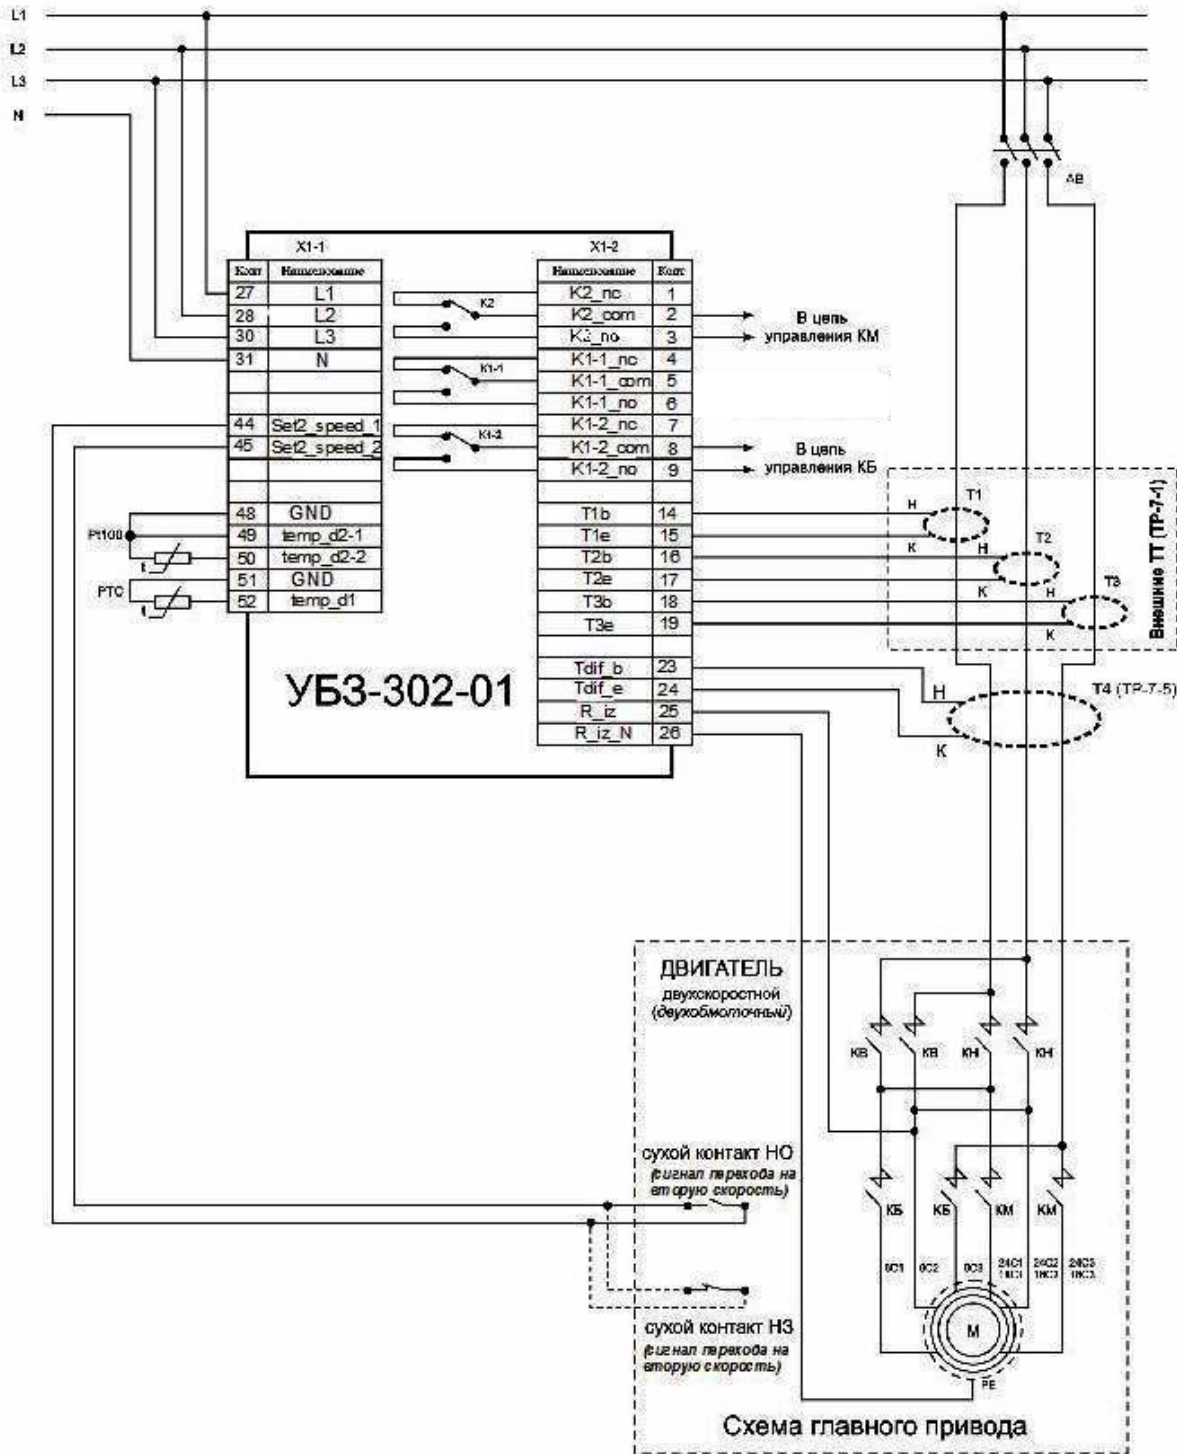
L1
L2
L3
N

АВ

X1-1

| Конт | Наименование |
|---|---|
| 27 | L1 |
| 28 | L2 |
| 30 | L3 |
| 31 | N |
| | |
| | |
| 44 | Set2_speed_1 |
| 45 | Set2_speed_2 |
| | |
| | |
| 48 | GND |
| 49 | temp_d2-1 |
| 50 | temp_d2-2 |
| 51 | GND |
| 52 | temp_d1 |

X1-2

| Наименование | Конт |
|---|---|
| K2_nc | 1 |
| K2_com | 2 |
| K2_no | 3 |
| K1-1_nc | 4 |
| K1-1_com | 5 |
| K1-1_no | 6 |
| K1-2_nc | 7 |
| K1-2_com | 8 |
| K1-2_no | 9 |
| | |
| T1b | 14 |
| T1e | 15 |
| T2b | 16 |
| T2e | 17 |
| T3b | 18 |
| T3e | 19 |
| | |
| Tdif_b | 23 |
| Tdif_e | 24 |
| R_iz | 25 |
| R_iz_N | 26 |

K2
K1-1
K1-2

В цепь управления КМ
В цепь управления КБ

Pt100
PTC

УБЗ-302-01

Н
Т1
К
Н
Т2
К
Н
Т3
К
Внешние ТТ (ТР-7-1)

Н
Т4 (ТР-7-5)
К

ДВИГАТЕЛЬ
двухскоростной
(двухобмоточный)

КВ КВ КН КН

сухой контакт НО
(сигнал перехода на вторую скорость)

КБ КБ КМ КМ

6С1 6С2 6С3 2/4С1 1/4С1 2/4С2 1/4С2 2/4С3 1/4С3

M
PE

сухой контакт НЗ
(сигнал перехода на вторую скорость)

Схема главного привода